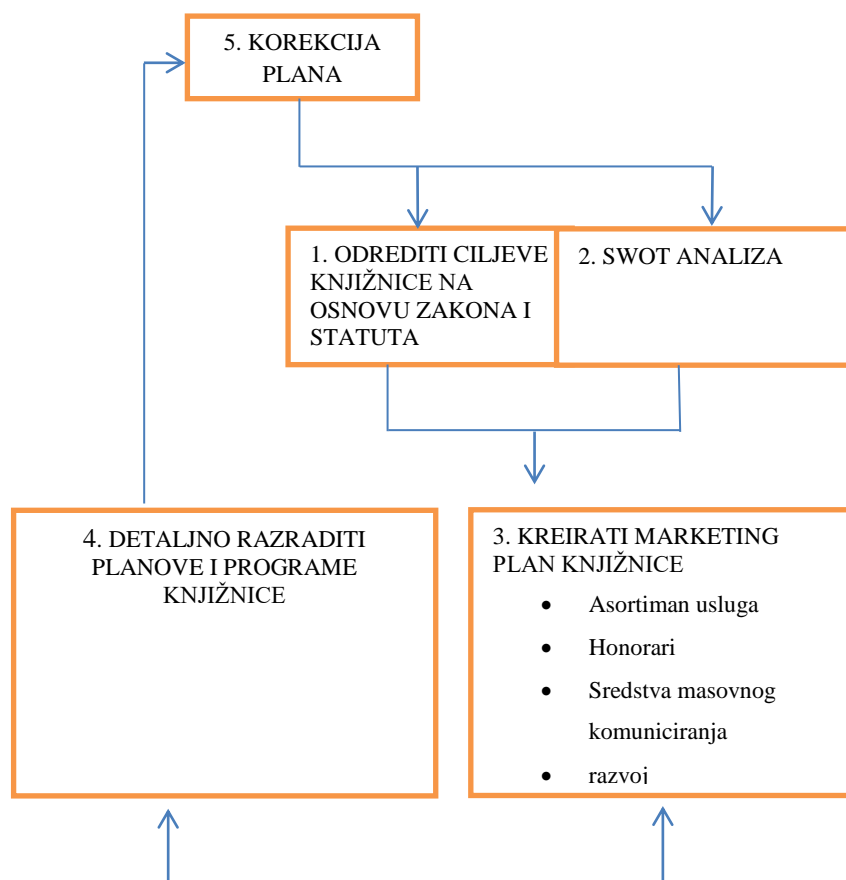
5. KOREKCIJA PLANA

1. ODREDITI CILJEVE KNJIŽNICE NA OSNOVU ZAKONA I STATUTA

2. SWOT ANALIZA

4. DETALJNO RAZRADITI PLANOVE I PROGRAME KNJIŽNICE

3. KREIRATI MARKETING PLAN KNJIŽNICE

- Asortiman usluga
- Honorari
- Sredstva masovnog komuniciranja
- razvoj